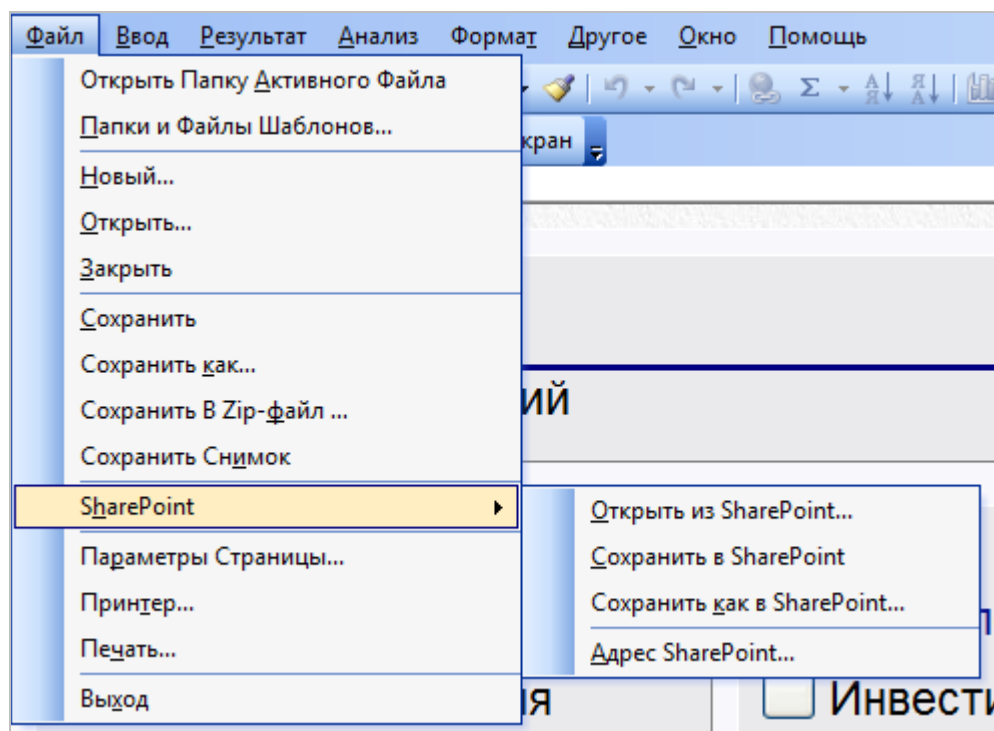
Файл Ввод Результат Анализ Формат Другое Окно Помощь

Открыть Папку Активного Файла
Папки и Файлы Шаблонов...
Новый...
Открыть...
Закрыть
Сохранить
Сохранить как...
Сохранить В Zip-файл ...
Сохранить Снимок
SharePoint
Параметры Страницы...
Принтер...
Печать...
Выход

Открыть из SharePoint...
Сохранить в SharePoint
Сохранить как в SharePoint...
Адрес SharePoint...

кран
ий
ия
Инвести